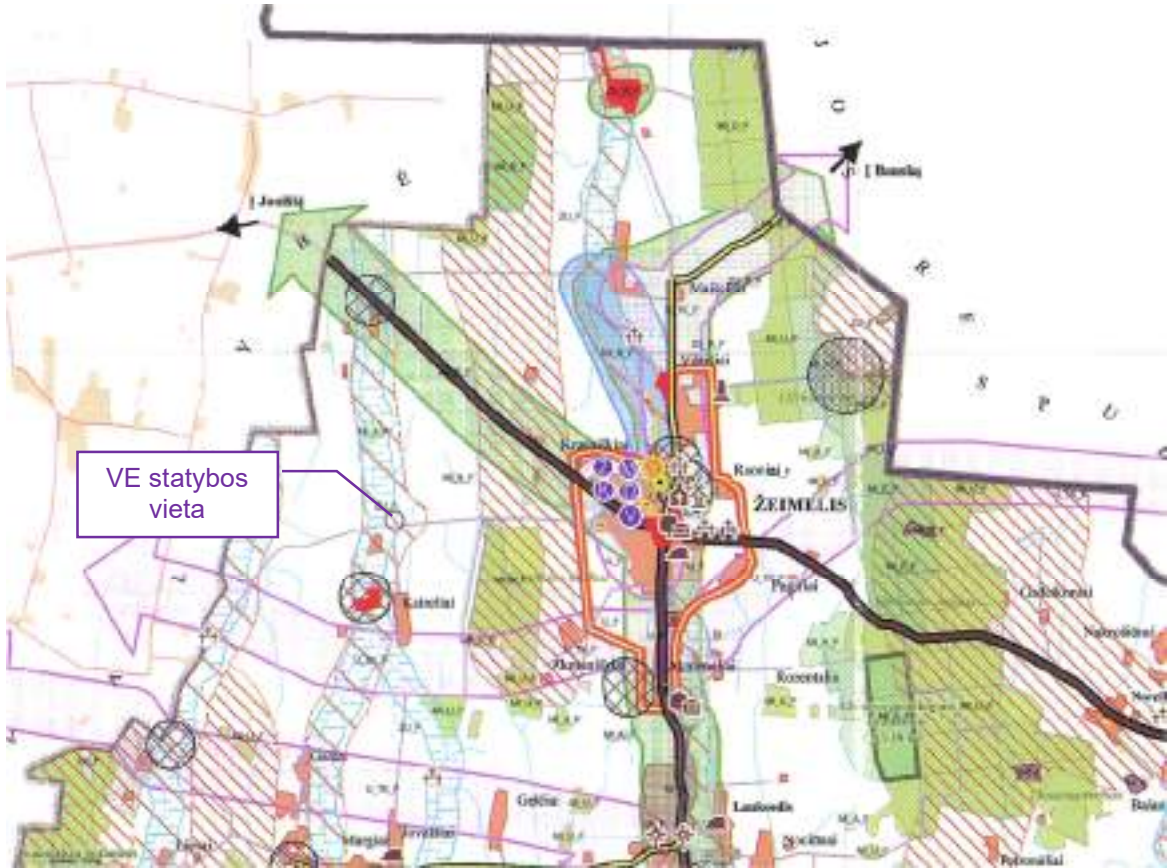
Į Joniškį

Į Bauską

VE statybos vieta

ŽEIMELIS

Kairėliai

Rozeniai

Pagiriai

Gedučiai

Laukodis

Naudvariai

Margiai

Kalnaičiai

Kalniškiai

Žalmenėliai

Rozentalis

Paežeriai

Naivydžiai

Bėrziai

Šaprėliai

Sėjūnai

Kairiškiai

Jurdaičiai

Nosailiai

Balsai

Pabikauliai

L

A

T

V

I

J

O

S

R

E

S

P

U

B

L

I

K

A

M.U.P

M.U.P

M.U.P

M.U.P

M.U.P

Ž.Ū.P

Ž.Ū.P

Ž.Ū.P